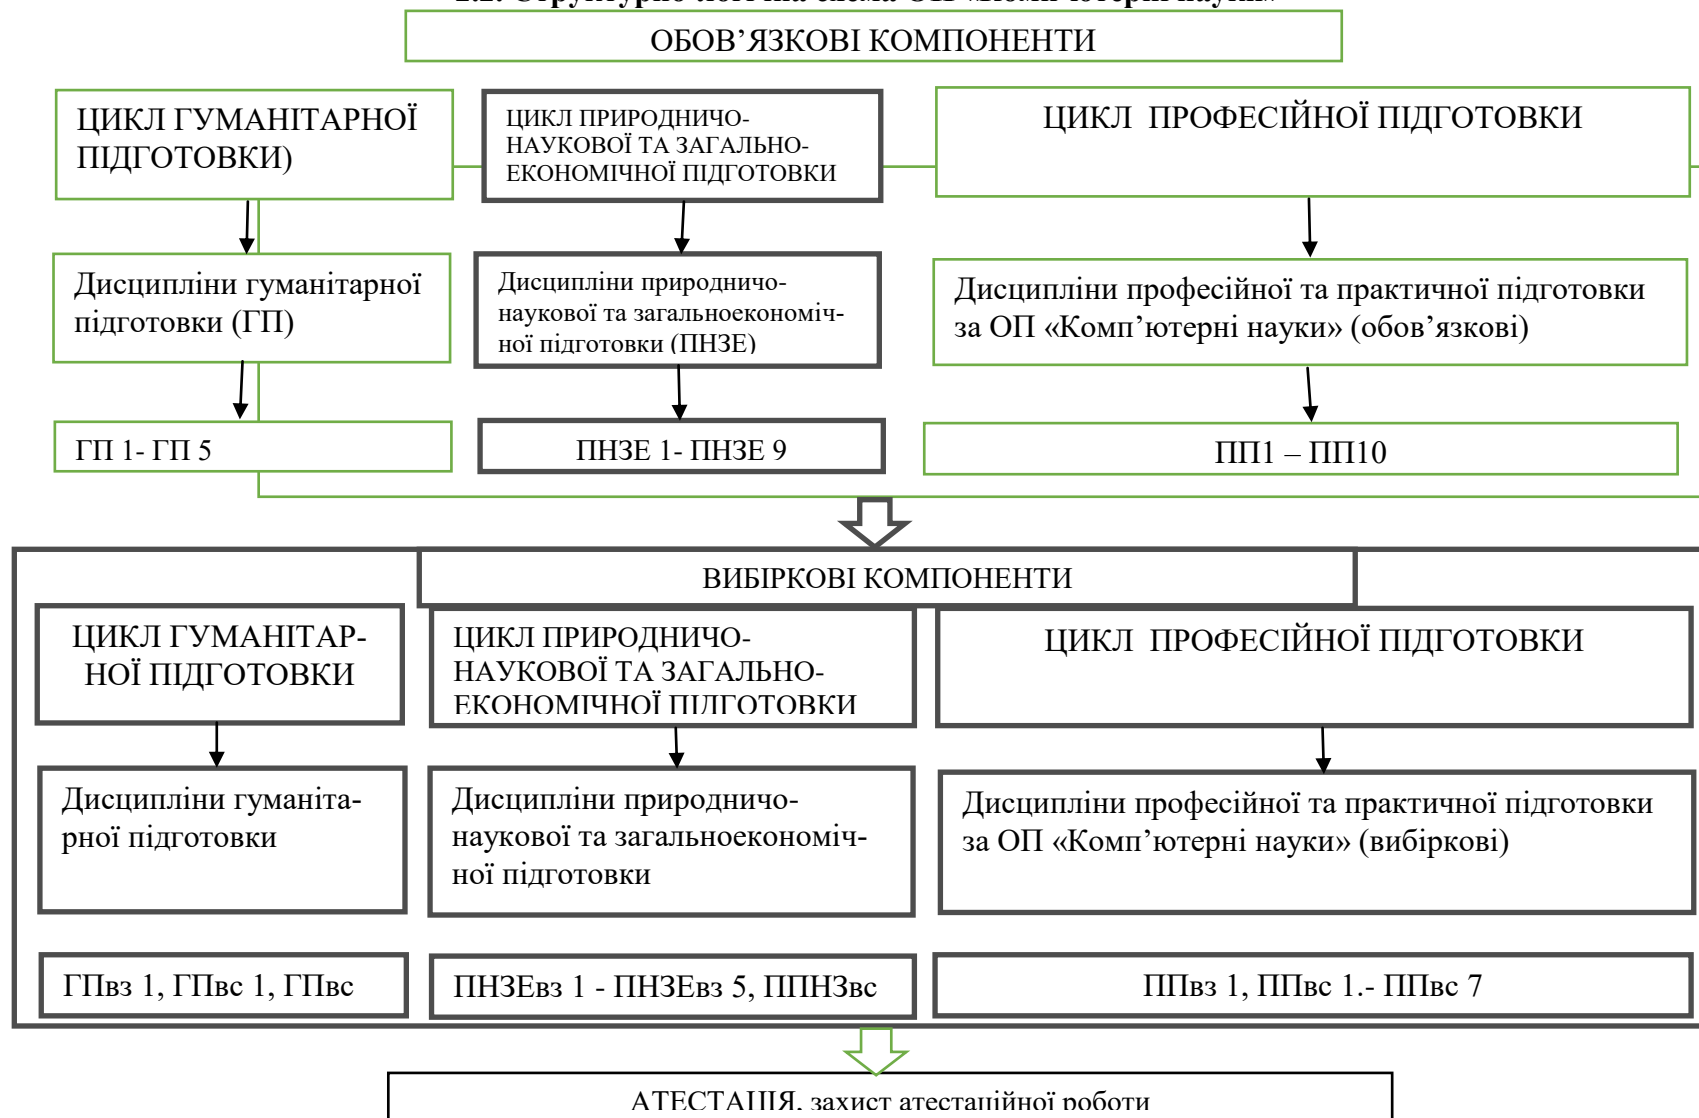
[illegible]

ОБОВ’ЯЗКОВІ КОМПОНЕНТИ

ЦИКЛ ГУМАНІТАРНОЇ ПІДГОТОВКИ)

ЦИКЛ ПРИРОДНИЧО-НАУКОВОЇ ТА ЗАГАЛЬНО-ЕКОНОМІЧНОЇ ПІДГОТОВКИ

ЦИКЛ ПРОФЕСІЙНОЇ ПІДГОТОВКИ

Дисципліни гуманітарної підготовки (ГП)

Дисципліни природничо-наукової та загальноекономічної підготовки (ПНЗЕ)

Дисципліни професійної та практичної підготовки за ОП «Комп’ютерні науки» (обов’язкові)

ГП 1- ГП 5

ПНЗЕ 1- ПНЗЕ 9

ПП1 – ПП10

ВИБІРКОВІ КОМПОНЕНТИ

ЦИКЛ ГУМАНІТАРНОЇ ПІДГОТОВКИ

ЦИКЛ ПРИРОДНИЧО-НАУКОВОЇ ТА ЗАГАЛЬНО-ЕКОНОМІЧНОЇ ПІДГОТОВКИ

ЦИКЛ ПРОФЕСІЙНОЇ ПІДГОТОВКИ

Дисципліни гуманітарної підготовки

Дисципліни природничо-наукової та загальноекономічної підготовки

Дисципліни професійної та практичної підготовки за ОП «Комп’ютерні науки» (вибіркові)

ГПвз 1, ГПвс 1, ГПвс

ПНЗЕвз 1 - ПНЗЕвз 5, ППНЗвс

ППвз 1, ППвс 1.- ППвс 7

АТЕСТАЦІЯ, захист атестаційної роботи